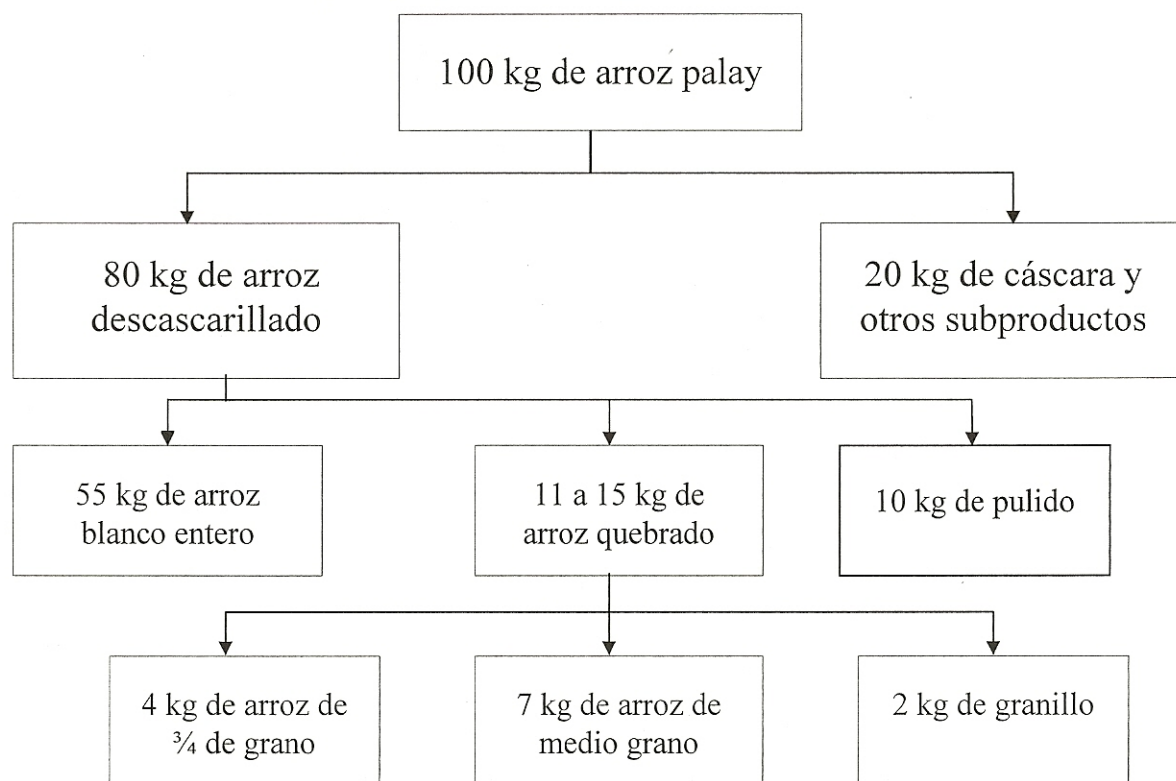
100 kg de arroz palay

80 kg de arroz descascarillado

20 kg de cáscara y otros subproductos

55 kg de arroz blanco entero

11 a 15 kg de arroz quebrado

10 kg de pulido

4 kg de arroz de $\frac{3}{4}$ de grano

7 kg de arroz de medio grano

2 kg de granillo